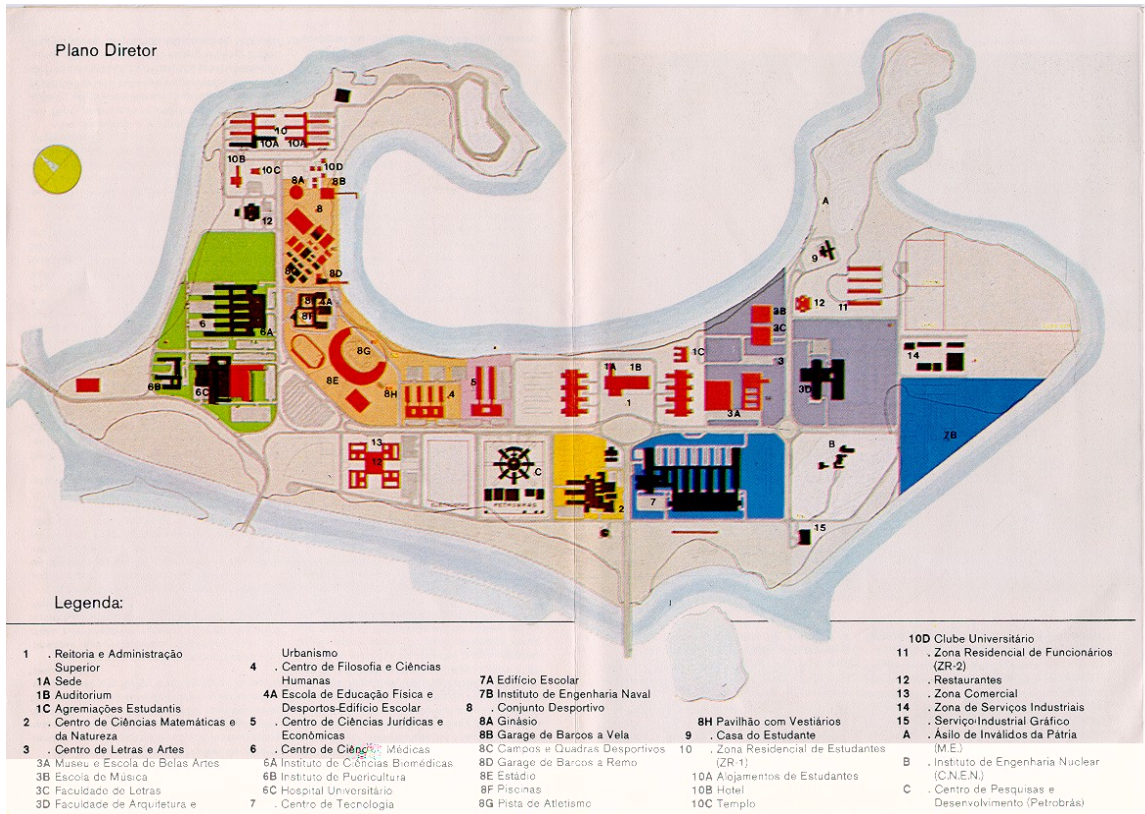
Plano Diretor

10 10A 10A 10B 10C 10D 8A 8B 8 12 8D 8F 4A 6 6A 6B 6C 8G 8E 8H 4 5 1A 1B 1 1C 3B 3C 3 3A 3D 9 A 12 11 14 ZB B 13 C 2 7 15

Legenda:

1 . Reitoria e Administração Superior
1A Sede
1B Auditorium
1C Agremiações Estudantis
2 . Centro de Ciências Matemáticas e da Natureza
3 . Centro de Letras e Artes
3A Museu e Escola de Belas Artes
3B Escola de Música
3C Faculdade de Letras
3D Faculdade de Arquitetura e Urbanismo
4 . Centro de Filosofia e Ciências Humanas
4A Escola de Educação Física e Desportos-Edifício Escolar
5 . Centro de Ciências Jurídicas e Econômicas
6 . Centro de Ciências Médicas
6A Instituto de Ciências Biomédicas
6B Instituto de Puericultura
6C Hospital Universitário
7 . Centro de Tecnologia
7A Edifício Escolar
7B Instituto de Engenharia Naval
8 . Conjunto Desportivo
8A Ginásio
8B Garage de Barcos a Vela
8C Campos e Quadras Desportivos
8D Garage de Barcos a Remo
8E Estádio
8F Piscinas
8G Pista de Atletismo
8H Pavilhão com Vestiários
9 . Casa do Estudante
10 . Zona Residencial de Estudantes (ZR-1)
10A Alojamentos de Estudantes
10B Hotel
10C Templo
10D Clube Universitário
11 . Zona Residencial de Funcionários (ZR-2)
12 . Restaurantes
13 . Zona Comercial
14 . Zona de Serviços Industriais
15 . Serviço Industrial Gráfico
A . Asilo de Inválidos da Pátria (M.E.)
B . Instituto de Engenharia Nuclear (C.N.E.N.)
C . Centro de Pesquisas e Desenvolvimento (Petrobrás)